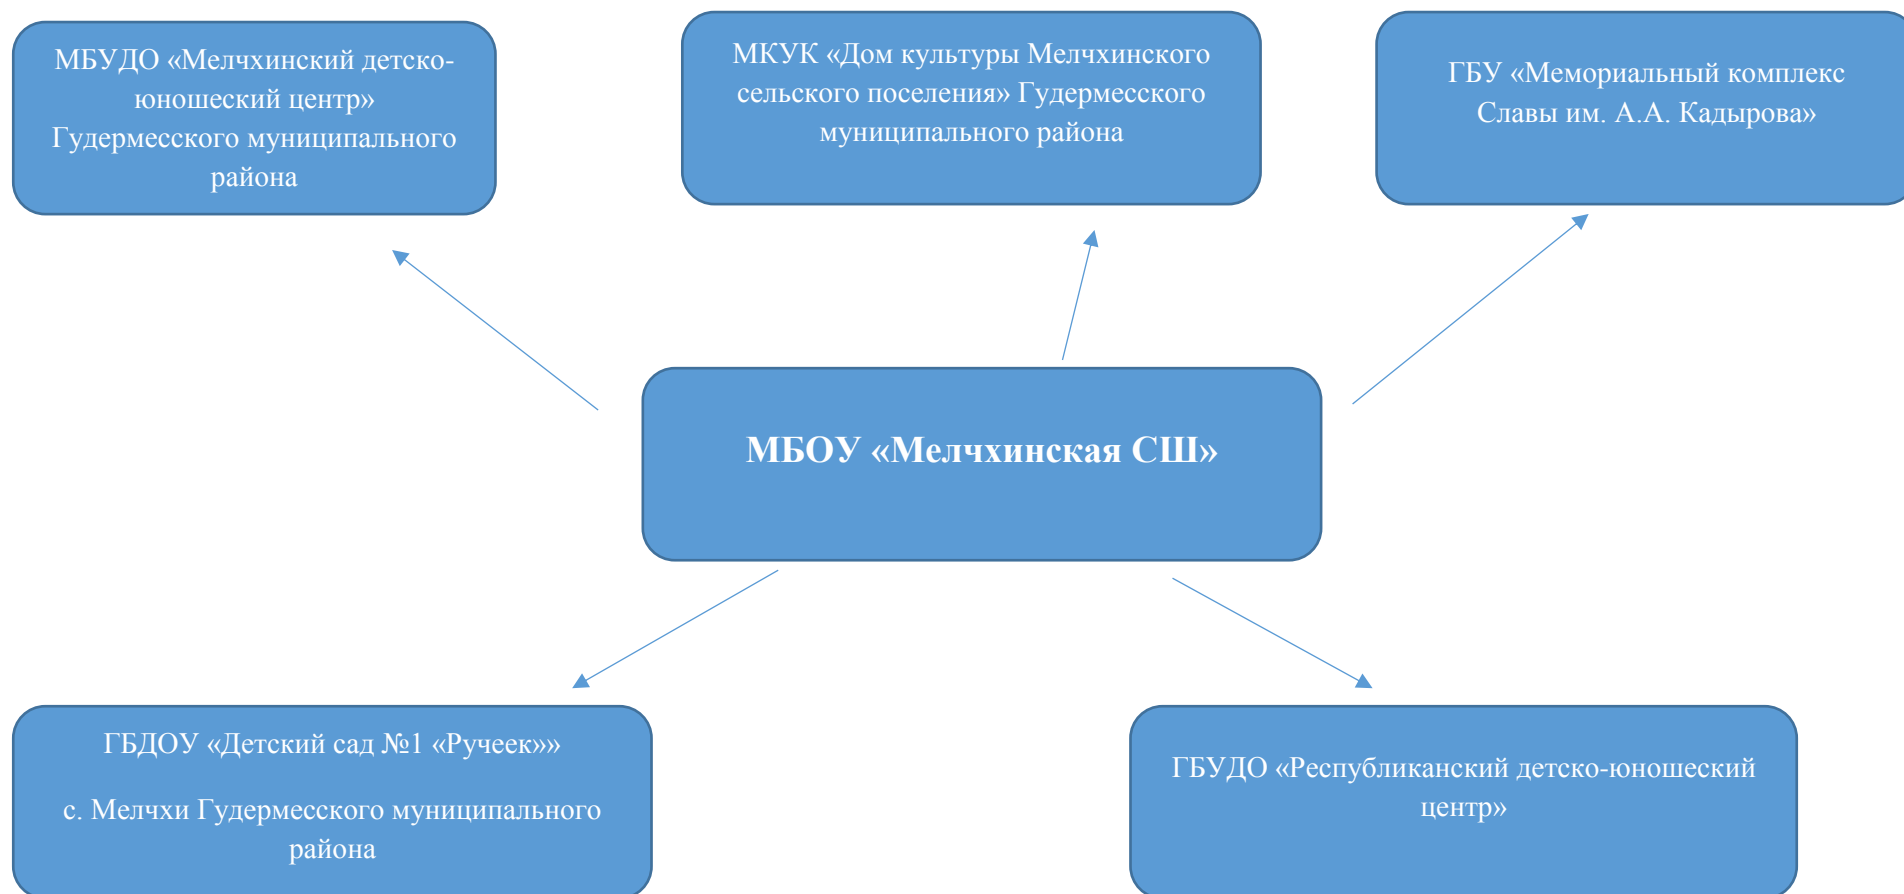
МБУДО «Мелчхинский детско-юношеский центр» Гудермесского муниципального района

МКУК «Дом культуры Мелчхинского сельского поселения» Гудермесского муниципального района

ГБУ «Мемориальный комплекс Славы им. А.А. Кадырова»

МБОУ «Мелчхинская СШ»

ГБДОУ «Детский сад №1 «Ручеек»»

с. Мелчхи Гудермесского муниципального района

ГБУДО «Республиканский детско-юношеский центр»